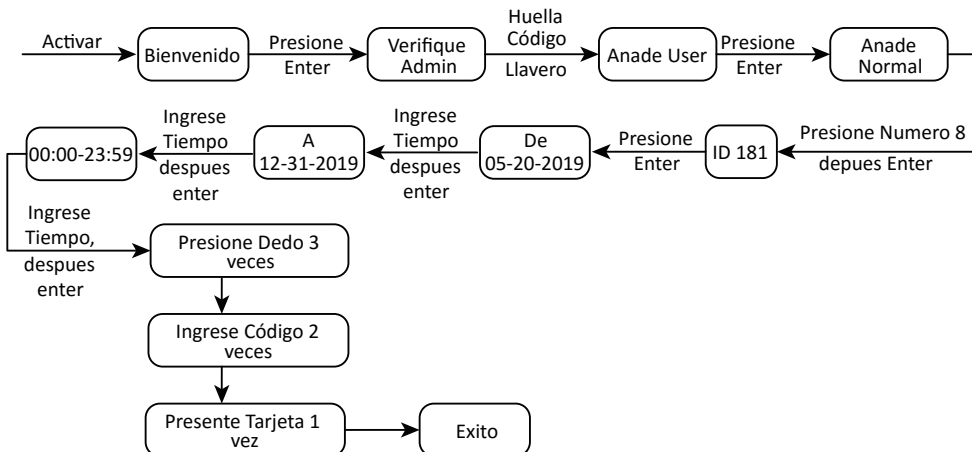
Activar
Bienvenido
Presione Enter
Verifique Admin
Huella Código
Llavero
Anade User
Presione Enter
Anade Normal

Presione Numero 8
depues Enter
ID 181
Presione Enter
De 05-20-2019
Ingrese Tiempo despues enter
A 12-31-2019
Ingrese Tiempo despues enter
00:00-23:59

Ingrese Tiempo, despues enter
Presione Dedo 3 veces
Ingrese Código 2 veces
Presente Tarjeta 1 vez
Exito